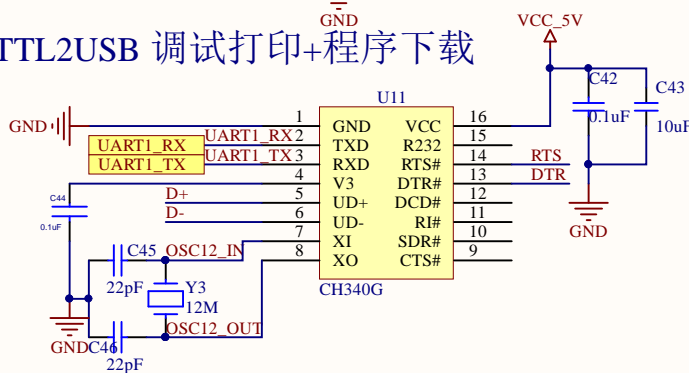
TTL2USB 调试打印+程序下载

GND
VCC_5V
U11
C42
C43
0.1uF
10uF
GND
1
GND
VCC
16
UART1_RX
UART1_RX
2
TXD
R232
15
UART1_TX
UART1_TX
3
RXD
RTS#
14
RTS
4
V3
DTR#
13
DTR
C44
D+
5
UD+
DCD#
12
0.1uF
D-
6
UD-
RI#
11
7
XI
SDR#
10
C45
OSC12_IN
8
XO
CTS#
9
22pF
Y3
CH340G
12M
GND
C46
OSC12_OUT
22pF
GND